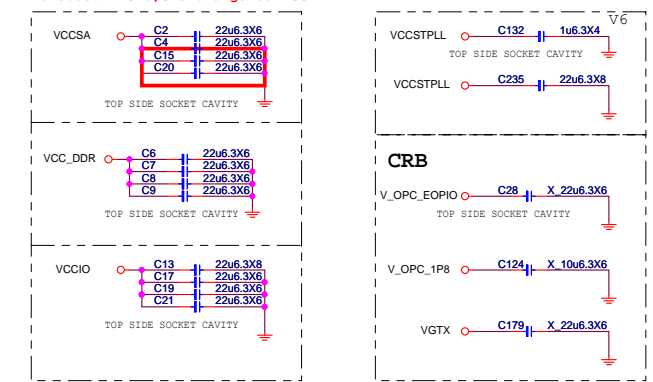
VCCSA
C2 22u6.3X6
C4 22u6.3X6
C15 22u6.3X6
C20 22u6.3X6
TOP SIDE SOCKET CAVITY

VCC_DDR
C6 22u6.3X6
C7 22u6.3X6
C8 22u6.3X6
C9 22u6.3X6
TOP SIDE SOCKET CAVITY

VCCIO
C13 22u6.3X8
C17 22u6.3X6
C19 22u6.3X6
C21 22u6.3X6
TOP SIDE SOCKET CAVITY

V6
VCCSTPLL
C132 1u6.3X4
TOP SIDE SOCKET CAVITY

VCCSTPLL
C235 22u6.3X8

CRB
V_OPC_EOPIO
C28 X_22u6.3X6
TOP SIDE SOCKET CAVITY

V_OPC_1P8
C124 X_10u6.3X6

VGTX
C179 X_22u6.3X6